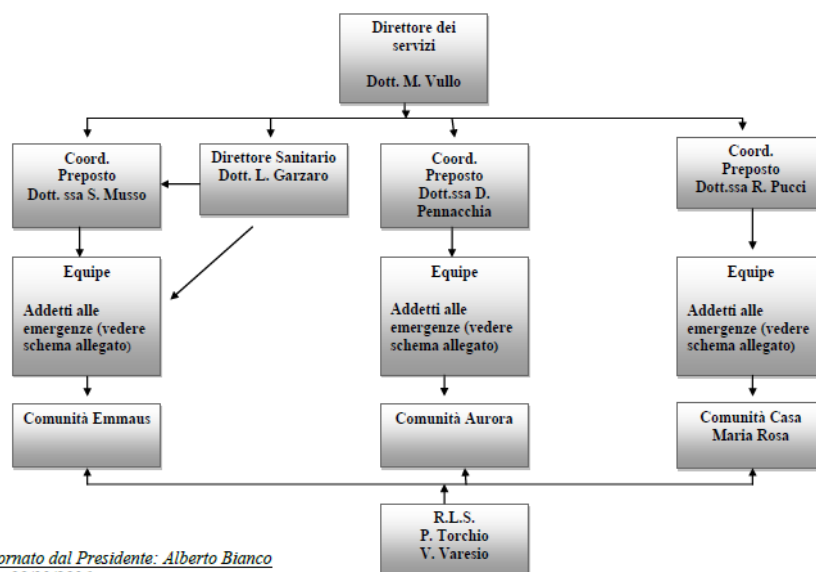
Direttore dei servizi

Dott. M. Vullo

Coord. Preposto Dott. ssa S. Musso

Direttore Sanitario Dott. L. Garzaro

Coord. Preposto Dott.ssa D. Pennacchia

Coord. Preposto Dott.ssa R. Pucci

Equipe

Addetti alle emergenze (vedere schema allegato)

Equipe

Addetti alle emergenze (vedere schema allegato)

Equipe

Addetti alle emergenze (vedere schema allegato)

Comunità Emmaus

Comunità Aurora

Comunità Casa Maria Rosa

R.L.S.
P. Torchio
V. Varesio

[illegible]ormato dal Presidente: Alberto Bianco